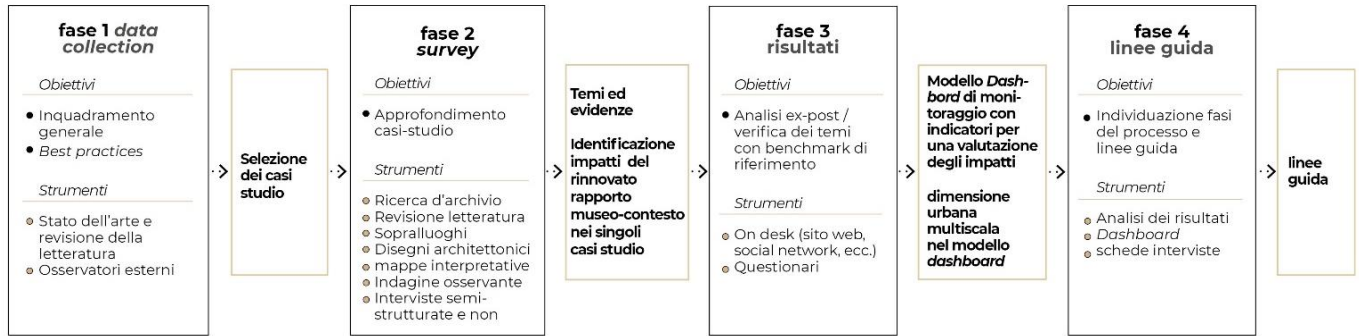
fase 1 *data collection*

Obiettivi

- Inquadramento generale
- *Best practices*

Strumenti

- Stato dell'arte e revisione della letteratura
- Osservatori esterni

Selezione dei casi studio

fase 2 *survey*

Obiettivi

- Approfondimento casi-studio

Strumenti

- Ricerca d'archivio
- Revisione letteratura
- Sopralluoghi
- Disegni architettonici
- mappe interpretative
- Indagine osservante
- Interviste semi-strutturate e non

Temi ed evidenze

Identificazione impatti del rinnovato rapporto museo-contesto nei singoli casi studio

fase 3 risultati

Obiettivi

- Analisi ex-post / verifica dei temi con benchmark di riferimento

Strumenti

- On desk (sito web, social network, ecc.)
- Questionari

Modello *Dashbord* di monitoraggio con indicatori per una valutazione degli impatti

dimensione urbana multiscala nel modello *dashboard*

fase 4 linee guida

Obiettivi

- Individuazione fasi del processo e linee guida

Strumenti

- Analisi dei risultati
- *Dashboard*
- schede interviste

linee guida